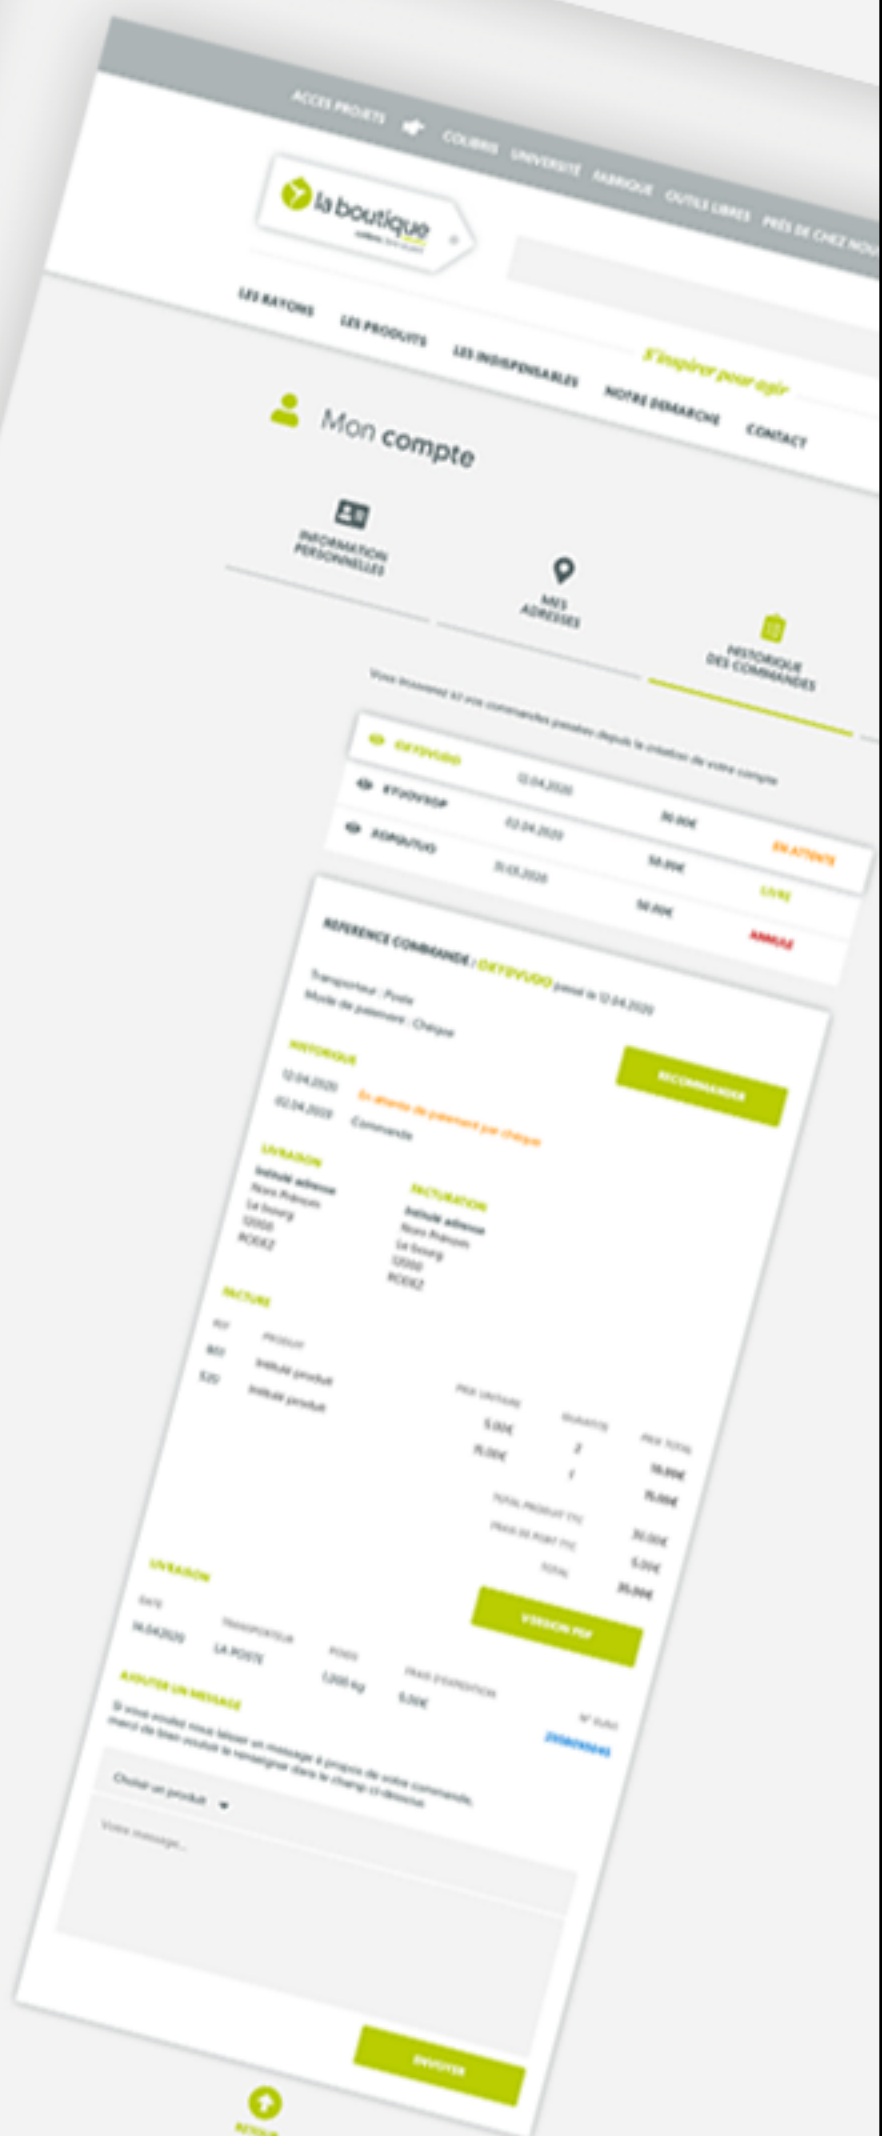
ACCES PROJETS COLIBRIS UNIVERSITE FABRIQUE OUTILS LIBRES PRES DE CHEZ NOUS

la boutique

LES RAYONS LES PRODUITS LES INDISPENSABLES NOTRE DEMARCHE CONTACT

S'inspirer pour agir

Mon compte

INFORMATION PERSONNELLES

MES ADRESSES

HISTORIQUE DES COMMANDES

Vous trouverez ici vos commandes passées depuis la création de votre compte

| OXYDVUDO | 12.04.2020 | 30.00€ | EN ATTENTE |
|---|---|---|---|
| KYUOVSOP | 02.04.2020 | 50.00€ | LIVRE |
| XOPAUTUO | 31.03.2020 | 50.00€ | ANNULE |

REFERENCE COMMANDE : OXYDVUDO passé le 12.04.2020

Transporteur : Poste
Mode de paiement : Chèque

HISTORIQUE

RECOMMANDER

12.04.2020 En attente de paiement par chèque
02.04.2020 Commande

LIVRAISON
Intitulé adresse
Nom Prénom
Le bourg
12000
RODEZ

FACTURATION
Intitulé adresse
Nom Prénom
Le bourg
12000
RODEZ

FACTURE

| REF | PRODUIT | PRIX UNITAIRE | QUANTITE | PRIX TOTAL |
|---|---|---|---|---|
| 801 | Intitulé produit | 5.00€ | 2 | 10.00€ |
| 520 | Intitulé produit | 15.00€ | 1 | 15.00€ |

TOTAL PRODUIT TTC 30.00€
FRAIS DE PORT TTC 5.00€
TOTAL 35.00€

VERSION PDF

LIVRAISON

| DATE | TRANSPORTEUR | POIDS | FRAIS D'EXPEDITION | N° SUIVI |
|---|---|---|---|---|
| 14.04.2020 | LA POSTE | 1,000 kg | 5.00€ | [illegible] |

AJOUTER UN MESSAGE

Si vous souhaitez nous laisser un message à propos de votre commande, merci de bien vouloir le renseigner dans le champ ci-dessous

Choisir un produit

Votre message...

ENVOYER

RETOUR